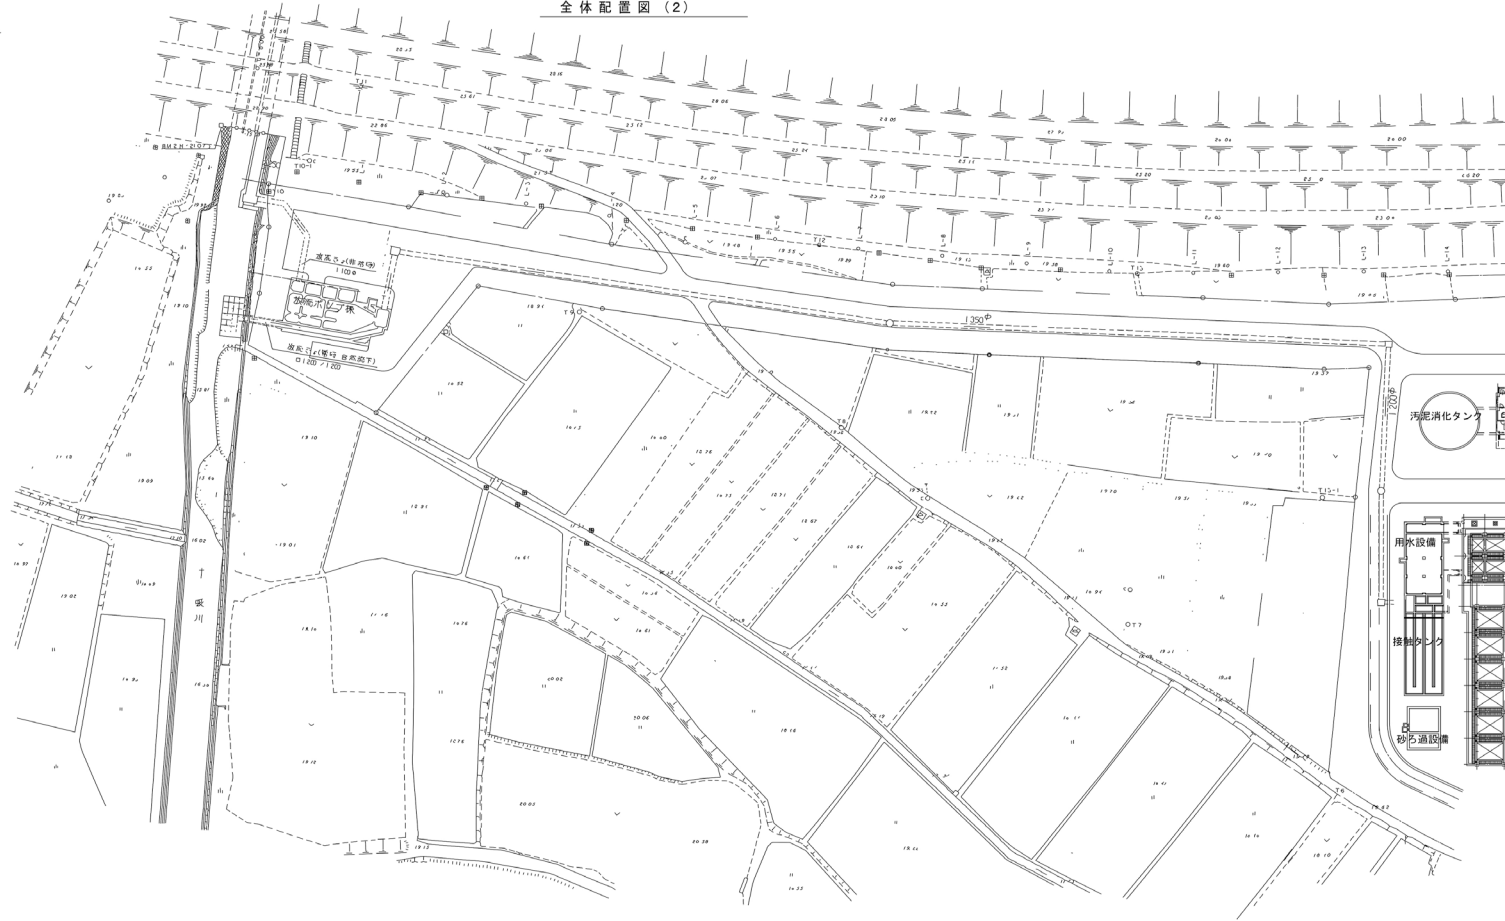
全体配置図（2）

汚泥消化タンク

用水設備

接触タンク

砂ろ過設備

雨水ポンプ棟

放流きょ(雨水管)
1100φ

放流きょ(電線 合流式下)
□1200×1200

1350φ

1200φ

T10-1

T15

T15-1

T17

L-8

L-9

L-10

L-11

L-12

L-13

L-14

T12

T6

T7

T8

T9

川